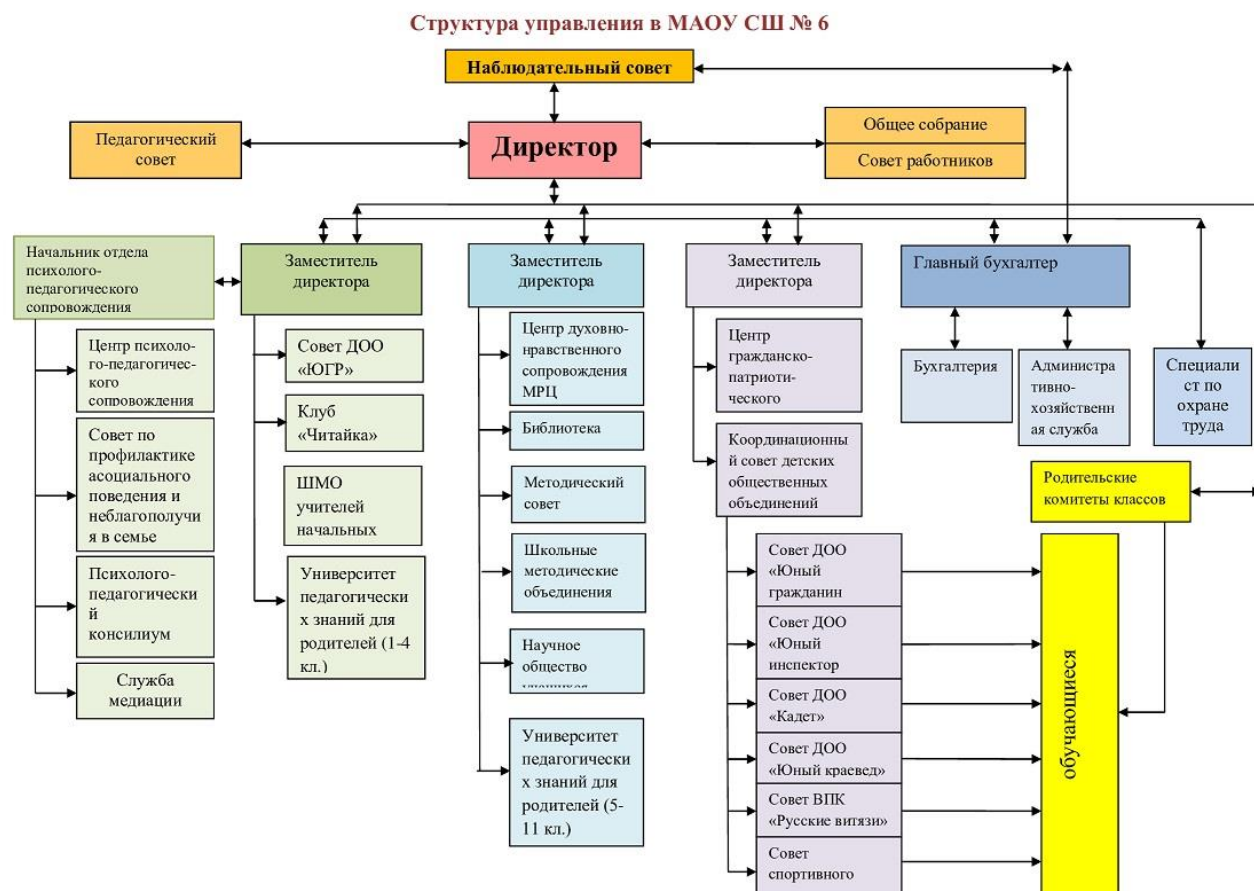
Структура управления в МАОУ СШ № 6

Наблюдательный совет

Педагогический совет

Директор

Общее собрание

Совет работников

Начальник отдела психолого-педагогического сопровождения

Центр психолого-педагогического сопровождения

Совет по профилактике асоциального поведения и неблагополучия в семье

Психолого-педагогический консилиум

Служба медиации

Заместитель директора

Совет ДОО «ЮГР»

Клуб «Читайка»

ШМО учителей начальных

Университет педагогических знаний для родителей (1-4 кл.)

Заместитель директора

Центр духовно-нравственного сопровождения МРЦ

Библиотека

Методический совет

Школьные методические объединения

Научное общество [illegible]

Университет педагогических знаний для родителей (5-11 кл.)

Заместитель директора

Центр гражданско-патриотического

Координационный совет детских общественных объединений

Совет ДОО «Юный гражданин

Совет ДОО «Юный инспектор

Совет ДОО «Кадет»

Совет ДОО «Юный краевед»

Совет ВПК «Русские витязи»

Совет спортивного

Главный бухгалтер

Бухгалтерия

Административно-хозяйственная служба

Специалист по охране труда

Родительские комитеты классов

обучающиеся